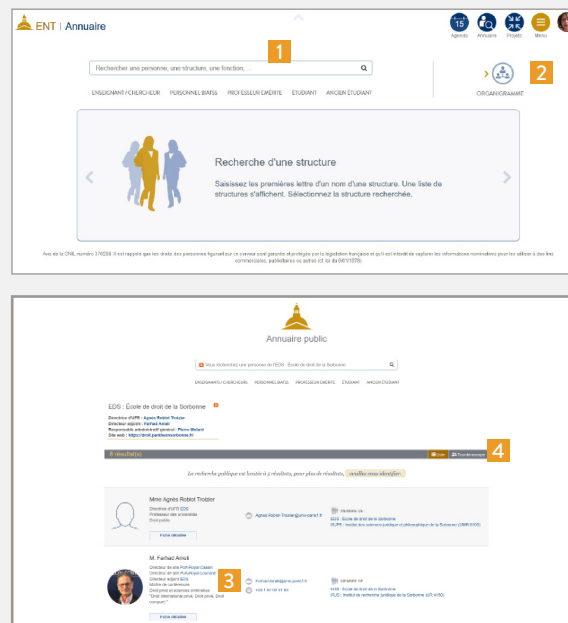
ENT | Annuaire

15 Agenda Annuaire Projets Menu

1

Rechercher une personne, une structure, une fonction...

ENSEIGNANT / CHERCHEUR PERSONNEL BIATSS PROFESSEUR ÉMÉRITE ÉTUDIANT ANCIEN ÉTUDIANT

2

ORGANIGRAMME

Recherche d'une structure

Saisissez les premières lettre d'un nom d'une structure. Une liste de structures s'affichent. Sélectionnez la structure recherchée.

Avis de la CNIL numéro 376058. Il est rappelé que les droits des personnes figurant sur ce serveur sont garantis et protégés par la législation française et qu'il est interdit de capturer les informations nominatives pour les utiliser à des fins commerciales, publicitaires ou autres (cf. loi du 06/01/1978)

Annuaire public

Vous recherchez une personne de l'EDS : École de droit de la Sorbonne

ENSEIGNANT / CHERCHEUR PERSONNEL BIATSS PROFESSEUR ÉMÉRITE ÉTUDIANT ANCIEN ÉTUDIANT

EDS : École de droit de la Sorbonne

Directrice d'UFR : Agnès Robin Tricker
Directeur adjoint : Farhad Ameli
Responsable administratif général : Pierre Mehard
Site web : https://droit.pantheonsorbonne.fr

8 résultat(s)

4

La recherche publique est limitée à 5 résultats, pour plus de résultats, veuillez vous identifier.

Mme Agnès Robin Tricker
Directrice d'UFR EDS
Professeur des universités
Droit public

Agnes.Robin-Tricker@univ-paris1.fr

Fiche détaillée

Bâtiment 14
EDS : École de droit de la Sorbonne
IRJS : Institut de recherche juridique de la Sorbonne (UMR 8103)

M. Farhad Ameli
Directeur de site Port-Royal Cassin
Directeur de site Port-Royal Lourcine
Directeur adjoint EDS
Maître de conférences
Droit privé et sciences criminelles
"Droit international privé, Droit privé, Droit comparé"

3

Farhad.Ameli@univ-paris1.fr
+33 1 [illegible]

Bâtiment 14
EDS : École de droit de la Sorbonne
IRJS : Institut de recherche juridique de la Sorbonne (UR 4150)

Fiche détaillée